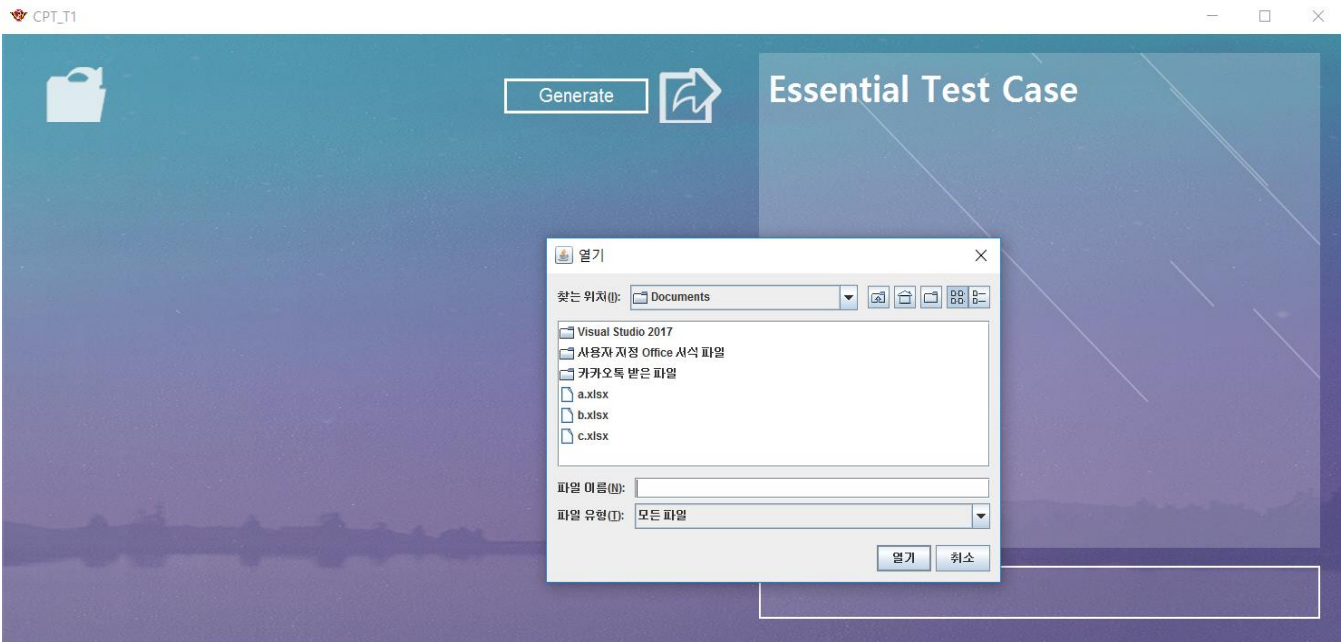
CPT_T1

Generate

Essential Test Case

열기

찾는 위치(I): Documents

Visual Studio 2017
사용자 지정 Office 서식 파일
카카오톡 받은 파일
a.xlsx
b.xlsx
c.xlsx

파일 이름(N):
파일 유형(T): 모든 파일

열기
취소